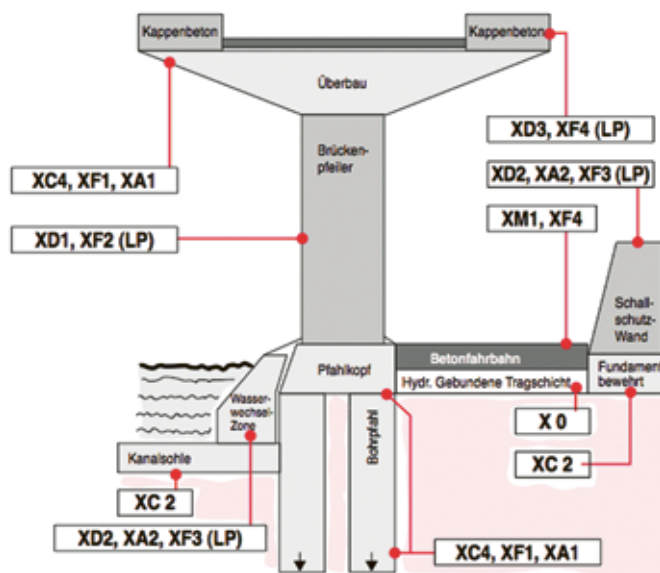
Kappenbeton
Kappenbeton
Überbau
Brückenpfeiler
XD3, XF4 (LP)
XC4, XF1, XA1
XD2, XA2, XF3 (LP)
XM1, XF4
XD1, XF2 (LP)
Schallschutz-Wand
Pfahlkopf
Betonfahrbahn
Hydr. Gebundene Tragschicht
Fundament bewehrt
Wasserwechsel-Zone
X 0
Bohrpfahl
Kanalsohle
XC 2
XC 2
XD2, XA2, XF3 (LP)
XC4, XF1, XA1